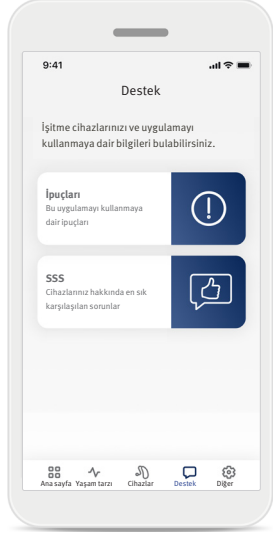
9:41

Destek

İşitme cihazlarınızı ve uygulamayı kullanmaya dair bilgileri bulabilirsiniz.

İpuçları
Bu uygulamayı kullanmaya dair ipuçları

SSS
Cihazlarınız hakkında en sık karşılaşılan sorunlar

Ana sayfa Yaşam tarzı Cihazlar Destek Diğer